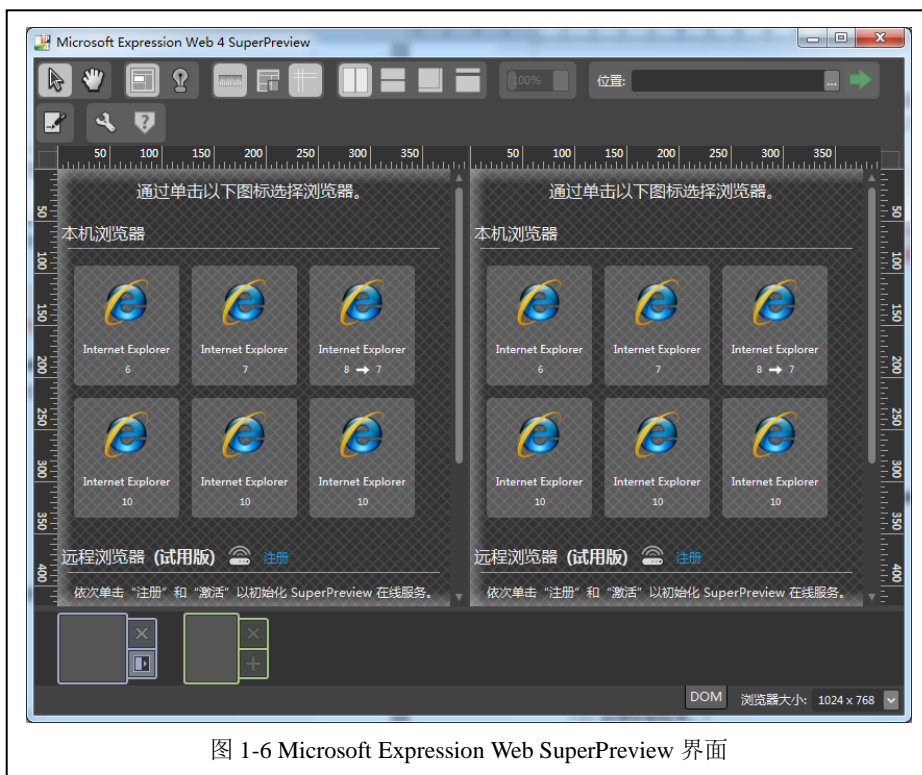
Microsoft Expression Web 4 SuperPreview

100%

位置:

50 100 150 200 250 300 350

50 100 150 200 250 300 350

通过单击以下图标选择浏览器。

本机浏览器

Internet Explorer 6

Internet Explorer 7

Internet Explorer 8 → 7

Internet Explorer 10

Internet Explorer 10

Internet Explorer 10

远程浏览器 (试用版) 注册

依次单击“注册”和“激活”以初始化 SuperPreview 在线服务。

通过单击以下图标选择浏览器。

本机浏览器

Internet Explorer 6

Internet Explorer 7

Internet Explorer 8 → 7

Internet Explorer 10

Internet Explorer 10

Internet Explorer 10

远程浏览器 (试用版) 注册

依次单击“注册”和“激活”以初始化 SuperPreview 在线服务。

50 100 150 200 250 300 350 400

DOM 浏览器大小: 1024 x 768

图 1-6 Microsoft Expression Web SuperPreview 界面